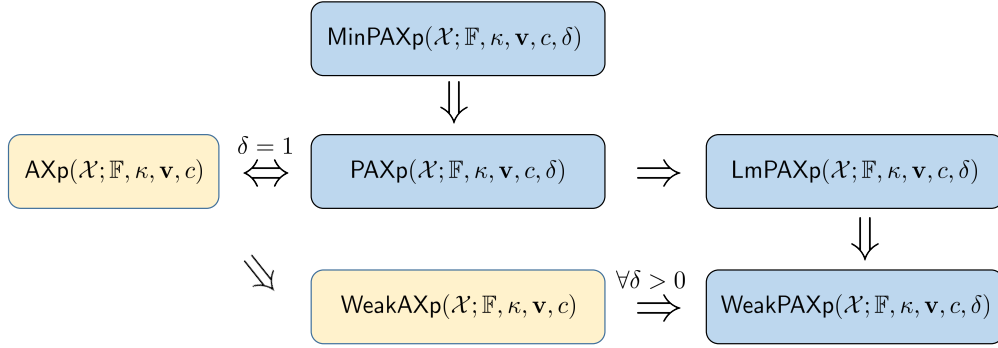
$\mathsf{MinPAXp}(\mathcal{X};\mathbb{F},\kappa,\mathbf{v},c,\delta)$

$\Downarrow$

$\mathsf{AXp}(\mathcal{X};\mathbb{F},\kappa,\mathbf{v},c)$ $\overset{\delta=1}{\Longleftrightarrow}$ $\mathsf{PAXp}(\mathcal{X};\mathbb{F},\kappa,\mathbf{v},c,\delta)$ $\Longrightarrow$ $\mathsf{LmPAXp}(\mathcal{X};\mathbb{F},\kappa,\mathbf{v},c,\delta)$

$\Downarrow$

$\mathsf{WeakAXp}(\mathcal{X};\mathbb{F},\kappa,\mathbf{v},c)$ $\overset{\forall\delta>0}{\Longrightarrow}$ $\mathsf{WeakPAXp}(\mathcal{X};\mathbb{F},\kappa,\mathbf{v},c,\delta)$